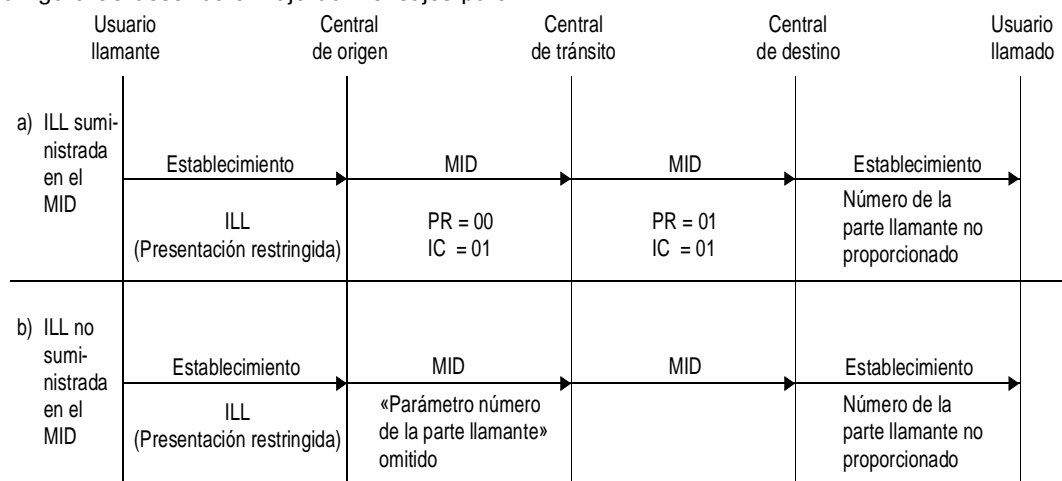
Usuario llamante

Central de origen

Central de tránsito

Central de destino

Usuario llamado

a) ILL suministrada en el MID

Establecimiento

ILL (Presentación restringida)

MID

PR = 00
IC = 01

MID

PR = 01
IC = 01

Establecimiento

Número de la parte llamante no proporcionado

b) ILL no suministrada en el MID

Establecimiento

ILL (Presentación restringida)

MID

«Parámetro número de la parte llamante» omitido

MID

Establecimiento

Número de la parte llamante no proporcionado